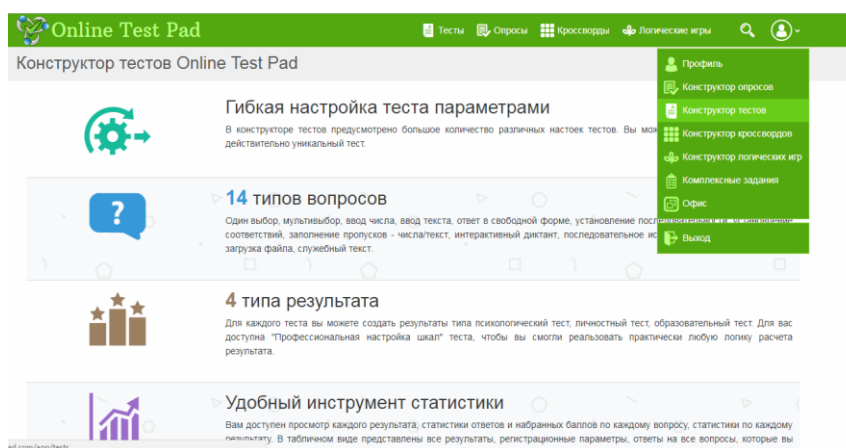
Online Test Pad

Тесты Опросы Кроссворды Логические игры

Конструктор тестов Online Test Pad

Профиль
Конструктор опросов
Конструктор тестов
Конструктор кроссвордов
Конструктор логических игр
Комплексные задания
Офис
Выход

Гибкая настройка теста параметрами

В конструкторе тестов предусмотрено большое количество различных настоек тестов. Вы мож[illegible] действительно уникальный тест.

14 типов вопросов

Один выбор, мультивыбор, ввод числа, ввод текста, ответ в свободной форме, установление посл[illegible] соответствий, заполнение пропусков - число/текст, интерактивный диктант, последовательное ис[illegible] загрузка файла, служебный текст.

4 типа результата

Для каждого теста вы можете создать результаты типа психологический тест, личностный тест, образовательный тест. Для вас доступна "Профессиональная настройка шкал" теста, чтобы вы смогли реальзовать практически любую логику расчета результата.

Удобный инструмент статистики

Вам доступен просмотр каждого результата, статистики ответов и набранных баллов по каждому вопросу, статистики по каждому результату. В табличном виде представлены все результаты, регистрационные параметры, ответы на все вопросы, которые вы

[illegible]ad.com/app/tests